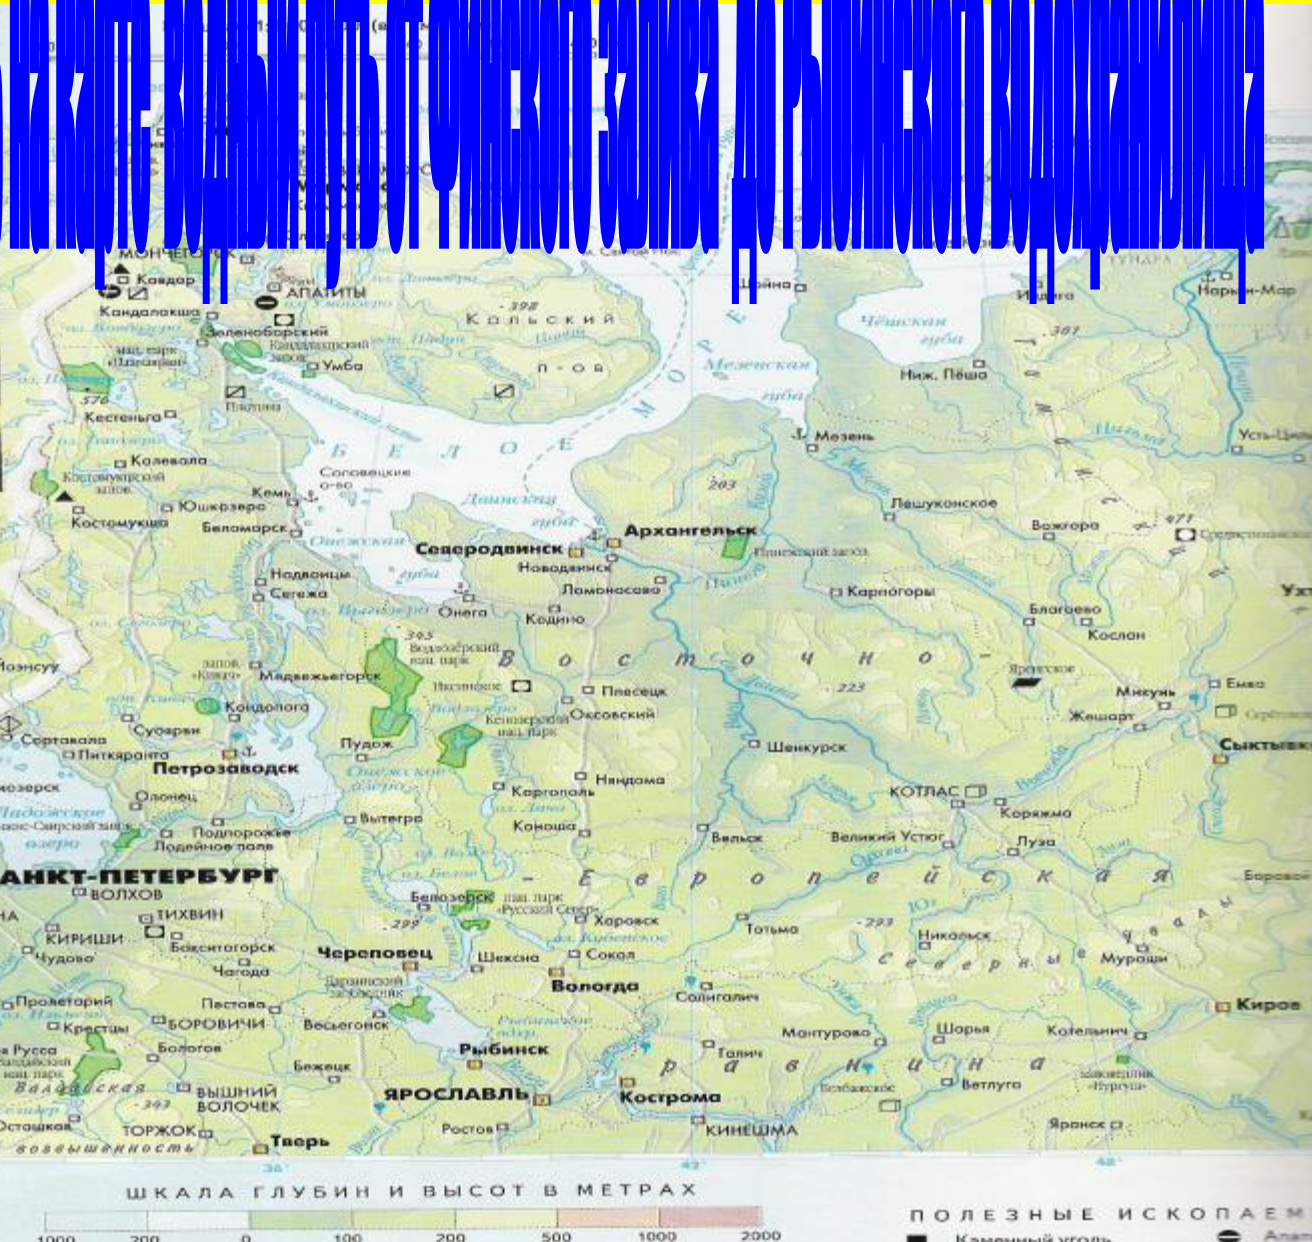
на карте водный путь от Онежского залива до Рыбинского водохранилища

Мончегорск
Ковдор
Апатиты
Кандалакша
Зеленоборский
Кандалакшский заповедник
Умба
Кольский п-ов
Кестеньга
Пяозеро
Белое море
Мезенская губа
Чёшская губа
Ниж. Пёша
Мезень
Шойна
Нарьян-Мар
Усть-Цильма
Колевала
Костомукшский заповедник
Соловецкие о-ва
Кемь
Юшкозеро
Костомукша
Беломорск
Онежская губа
Двинская губа
Северодвинск
Новодвинск
Архангельск
Пинежский заповедник
Лешуконское
Вожгора
Ломоносово
Карпогоры
Надвоицы
Сегежа
Онега
Кадино
Водлозерский нац. парк
Благоево
Кослан
Йоэнсуу
запов. «Кивач»
Медвежьегорск
Пияниное
Плесецк
Кондопога
Суоярви
Кенозерский нац. парк
Оксовский
Восточно-Европейская равнина
Микунь
Емва
Жешарт
Сыктывкар
Сортавала
Питкяранта
Петрозаводск
Пудож
Онежское озеро
Шенкурск
Няндома
Олонец
Каргополь
Котлас
Коряжма
Ладожское озеро
Нижне-Свирский заповедник
Подпорожье
Лодейное поле
Вытегра
Коноша
Вельск
Великий Устюг
Луза
Санкт-Петербург
Волхов
Тихвин
Кириши
Чудово
Бокситогорск
Чагода
Белозерск
нац. парк «Русский Север»
Харовск
Кубенское оз.
Сокол
Тотьма
Никольск
Мураши
Боровичи
Череповец
Дарвинский заповедник
Шексна
Вологда
Сольгалич
Северные увалы
Киров
Пестово
Кресты
Весьегонск
Рыбинское вдхр.
Мантурово
Шарья
Котельнич
Старая Русса
Валдайский нац. парк
Валдайская возвышенность
Бологое
Рыбинск
Галич
Бежецк
Вышний Волочек
Ярославль
Кострома
Ветлуга
Торжок
Тверь
Ростов
Кинешма
Яранск
Осташков
Шкала глубин и высот в метрах
1000 200 0 100 200 500 1000 2000
Полезные ископаемые
Каменный уголь